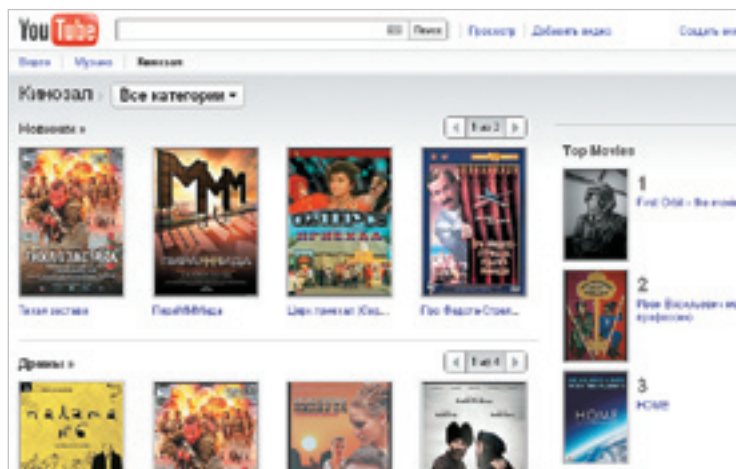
YouTube

Поиск | Просмотр | Добавить видео | Создать ак

Видео | Музыка | Кинозал

Кинозал › Все категории ▾

Новинки »

1 из 2

Тихая застава | ПирамММида | Цирк приехал (Цир... | Про Федота-Стрел...

Драмы »

1 из 4

Top Movies

1
First Orbit – Во весь...

2
Иван Васильевич меняет профессию

3
HOME